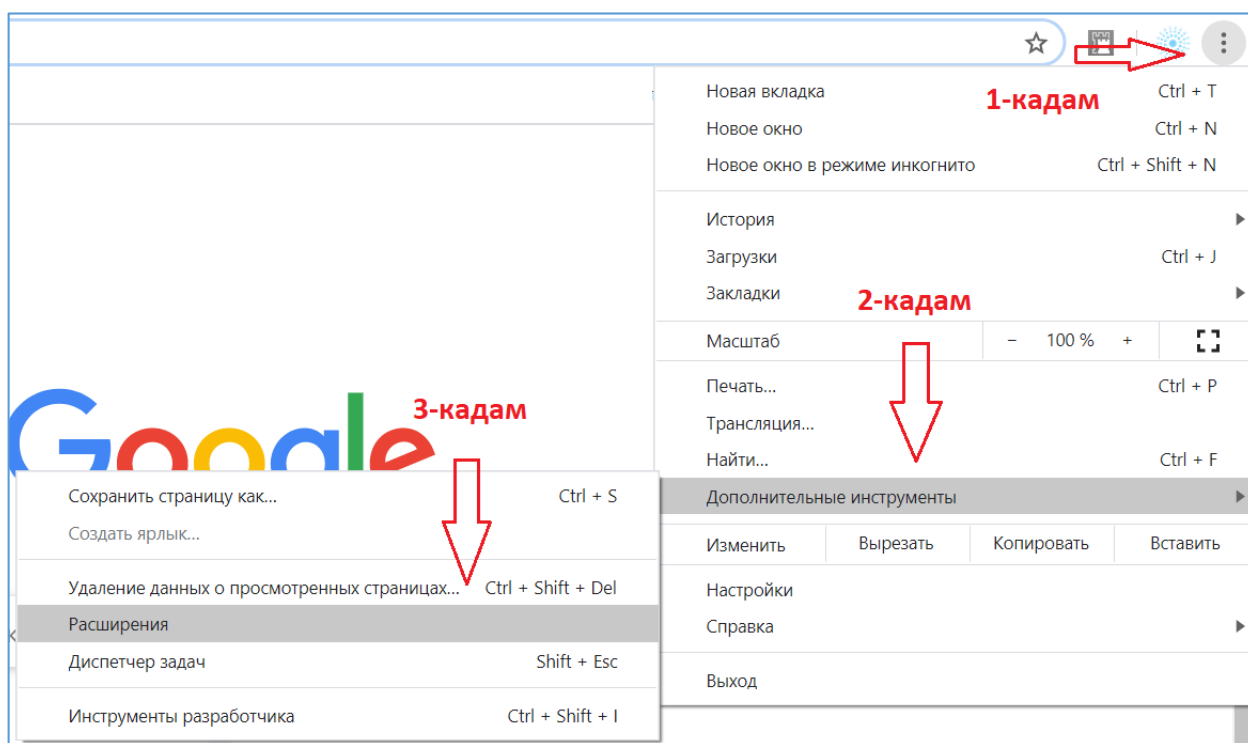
Новая вкладка Ctrl + T
1-кадам
Новое окно Ctrl + N
Новое окно в режиме инкогнито Ctrl + Shift + N

История
Загрузки Ctrl + J
Закладки
2-кадам
Масштаб − 100 % +
Печать... Ctrl + P
Трансляция...
Найти... Ctrl + F
Дополнительные инструменты
Изменить Вырезать Копировать Вставить
Настройки
Справка
Выход

Google
3-кадам

Сохранить страницу как... Ctrl + S
Создать ярлык...
Удаление данных о просмотренных страницах... Ctrl + Shift + Del
Расширения
Диспетчер задач Shift + Esc
Инструменты разработчика Ctrl + Shift + I